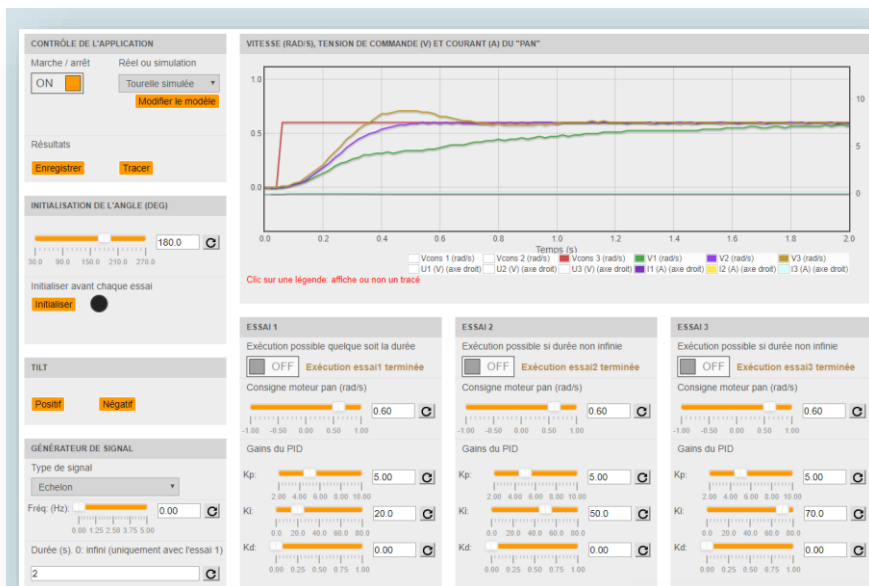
CONTRÔLE DE L'APPLICATION

Marche / arrêt

ON

Réel ou simulation

Tourelle simulée

Modifier le modèle

Résultats

Enregistrer

Tracer

INITIALISATION DE L'ANGLE (DEG)

180.0

30.0 90.0 150.0 210.0 270.0

Initialiser avant chaque essai

Initialiser

TILT

Positif

Négatif

GÉNÉRATEUR DE SIGNAL

Type de signal

Echelon

Fréq. (Hz):

0.00

0.00 1.25 2.50 3.75 5.00

Durée (s). 0: infini (uniquement avec l'essai 1)

2

VITESSE (RAD/S), TENSION DE COMMANDE (V) ET COURANT (A) DU "PAN"

1.0

0.5

0.0

10

5

0

0.0 0.2 0.4 0.6 0.8 1.0 1.2 1.4 1.6 1.8 2.0

Temps (s)

Vcons 1 (rad/s) Vcons 2 (rad/s) Vcons 3 (rad/s) V1 (rad/s) V2 (rad/s) V3 (rad/s)

U1 (V) (axe droit) U2 (V) (axe droit) U3 (V) (axe droit) I1 (A) (axe droit) I2 (A) (axe droit) I3 (A) (axe droit)

Clic sur une légende: affiche ou non un tracé

ESSAI 1

Exécution possible quelque soit la durée

OFF

Exécution essai1 terminée

Consigne moteur pan (rad/s)

0.60

-1.00 -0.50 0.00 0.50 1.00

Gains du PID

Kp:

5.00

2.00 4.00 6.00 8.00 10.00

Ki:

20.0

0.0 20.0 40.0 60.0 80.0

Kd:

0.00

0.00 0.25 0.50 0.75 1.00

ESSAI 2

Exécution possible si durée non infinie

OFF

Exécution essai2 terminée

Consigne moteur pan (rad/s)

0.60

-1.00 -0.50 0.00 0.50 1.00

Gains du PID

Kp:

5.00

2.00 4.00 6.00 8.00 10.00

Ki:

50.0

0.0 20.0 40.0 60.0 80.0

Kd:

0.00

0.00 0.25 0.50 0.75 1.00

ESSAI 3

Exécution possible si durée non infinie

OFF

Exécution essai3 terminée

Consigne moteur pan (rad/s)

0.60

-1.00 -0.50 0.00 0.50 1.00

Gains du PID

Kp:

5.00

2.00 4.00 6.00 8.00 10.00

Ki:

70.0

0.0 20.0 40.0 60.0 80.0

Kd:

0.00

0.00 0.25 0.50 0.75 1.00